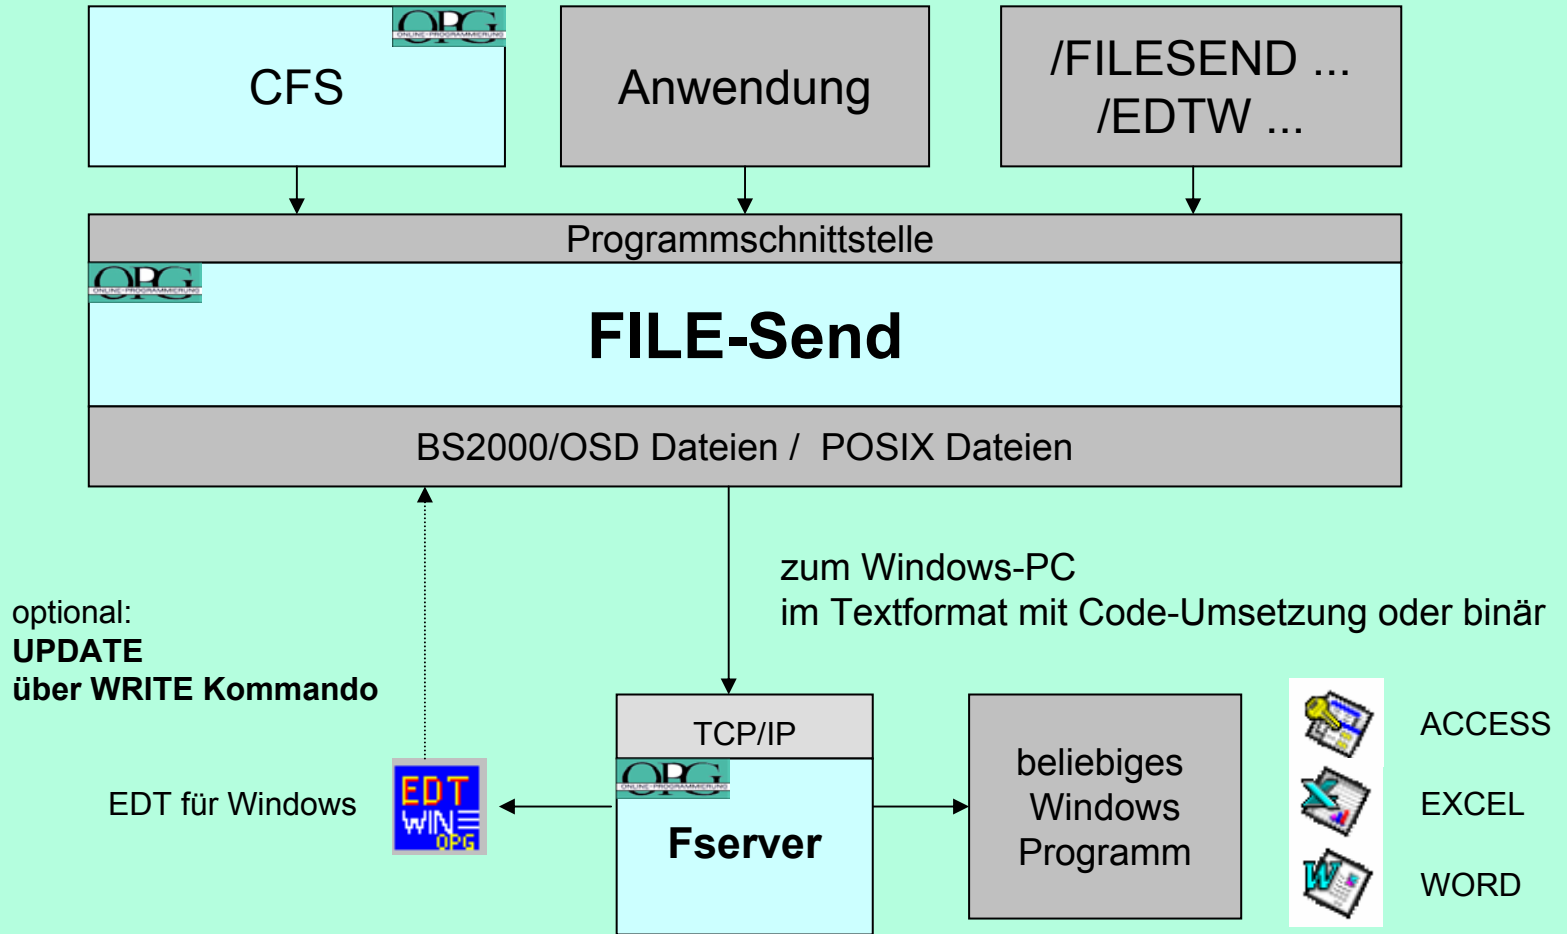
CFS

OPG
ONLINE-PROGRAMMIERUNG

Anwendung

/FILESEND ...
/EDTW ...

Programmschnittstelle

OPG
ONLINE-PROGRAMMIERUNG

FILE-Send

BS2000/OSD Dateien / POSIX Dateien

zum Windows-PC
im Textformat mit Code-Umsetzung oder binär

optional:
**UPDATE**
**über WRITE Kommando**

TCP/IP

OPG
ONLINE-PROGRAMMIERUNG

Fserver

EDT für Windows

EDT
WIN
OPG

beliebiges Windows Programm

ACCESS

EXCEL

WORD